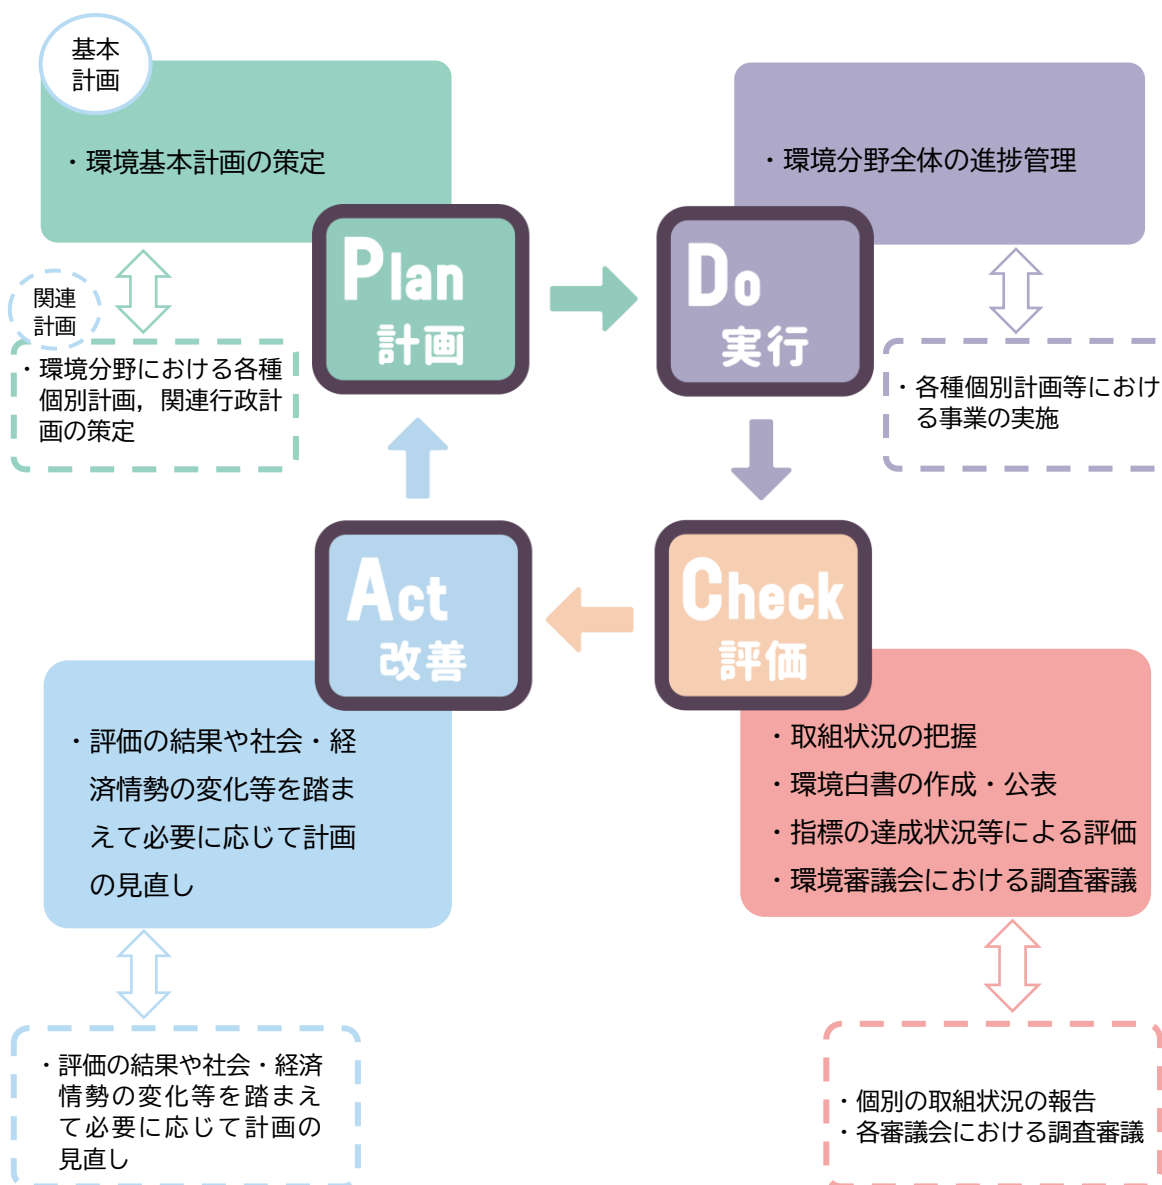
基本
計画

・環境基本計画の策定

Plan
計画

Do
実行

・環境分野全体の進捗管理

関連
計画

・環境分野における各種個別計画，関連行政計画の策定

・各種個別計画等における事業の実施

Act
改善

Check
評価

・評価の結果や社会・経済情勢の変化等を踏まえて必要に応じて計画の見直し

・取組状況の把握
・環境白書の作成・公表
・指標の達成状況等による評価
・環境審議会における調査審議

・評価の結果や社会・経済情勢の変化等を踏まえて必要に応じて計画の見直し

・個別の取組状況の報告
・各審議会における調査審議